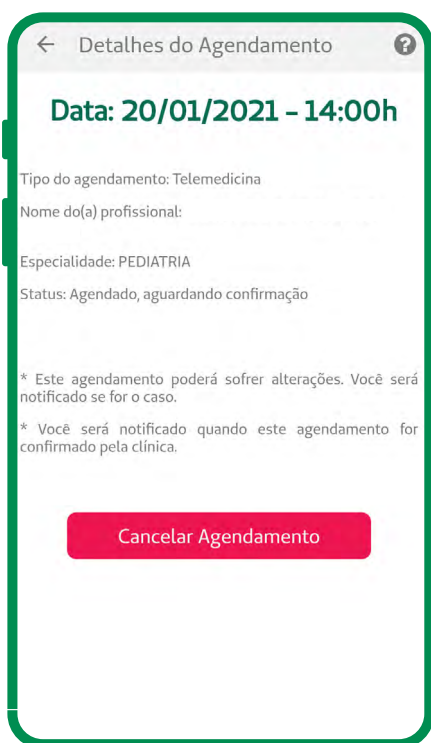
Detalhes do Agendamento

Data: 20/01/2021 - 14:00h

Tipo do agendamento: Telemedicina

Nome do(a) profissional:

Especialidade: PEDIATRIA

Status: Agendado, aguardando confirmação

* Este agendamento poderá sofrer alterações. Você será notificado se for o caso.

* Você será notificado quando este agendamento for confirmado pela clínica.

Cancelar Agendamento